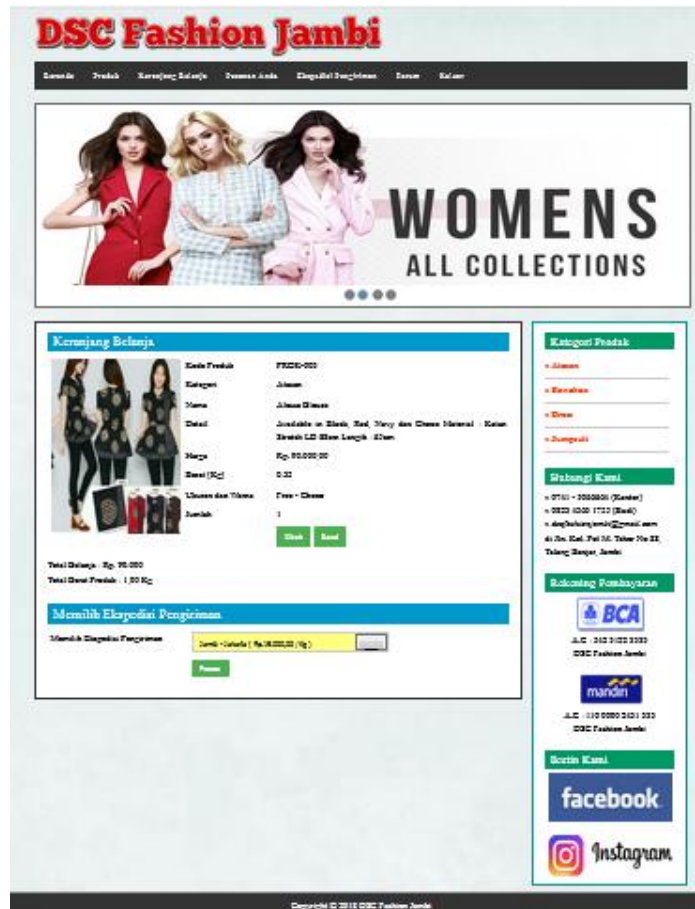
DSC Fashion Jambi

Beranda Produk Keranjang Belanja Pesanan Anda Ekspedisi Pengiriman Testimoni Keluar

WOMENS
ALL COLLECTIONS

Keranjang Belanja

| | |
|---|---|
| Kode Produk | PRDK-003 |
| Kategori | Atasan |
| Nama | Atasan Blouse |
| Detail | Available in Black, Red, Navy dan Cream Material : Katun Stretch LD 88cm Length : 65cm |
| Harga | Rp. 90.000,00 |
| Berat (Kg) | 0.32 |
| Ukuran dan Warna | Free - Cream |
| Jumlah | 1 |

Ubah Hapus

Total Belanja : Rp. 90.000
Total Berat Produk : 1,00 Kg

Memilih Ekspedisi Pengiriman

Memilih Ekspedisi Pengiriman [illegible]

Proses

Kategori Produk
» Atasan
» Bawahan
» Dress
» Jumpsuit

Hubungi Kami
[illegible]
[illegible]
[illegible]
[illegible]

Rekening Pembayaran
BCA
A.C : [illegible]
DSC Fashion Jambi
mandiri
A.C : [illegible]
DSC Fashion Jambi

Ikutin Kami
facebook
Instagram

Copyright © 2018 DSC Fashion Jambi